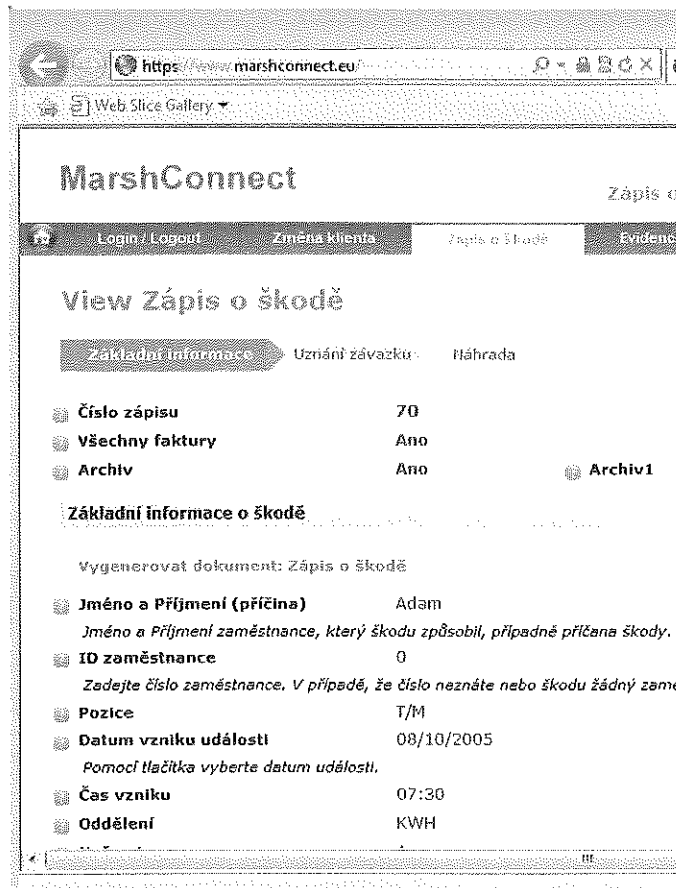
https://www.marshconnect.eu/

Web Slice Gallery ▾

MarshConnect

Zápis o

Login / Logout Změna klienta Zápis o škodě Evidenc

View Zápis o škodě

Základní informace Uznání závazku Náhrada

Číslo zápisu 70

Všechny faktury Ano

Archiv Ano Archiv1

Základní informace o škodě

Vygenerovat dokument: Zápis o škodě

Jméno a Příjmení (příčina) Adam

Jméno a Příjmení zaměstnance, který škodu způsobil, případně příčana škody.

ID zaměstnance 0

Zadejte číslo zaměstnance. V případě, že číslo neznáte nebo škodu žádný zamě

Pozice T/M

Datum vzniku události 08/10/2005

Pomocí tlačítka vyberte datum události.

Čas vzniku 07:30

Oddělení KWH

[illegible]